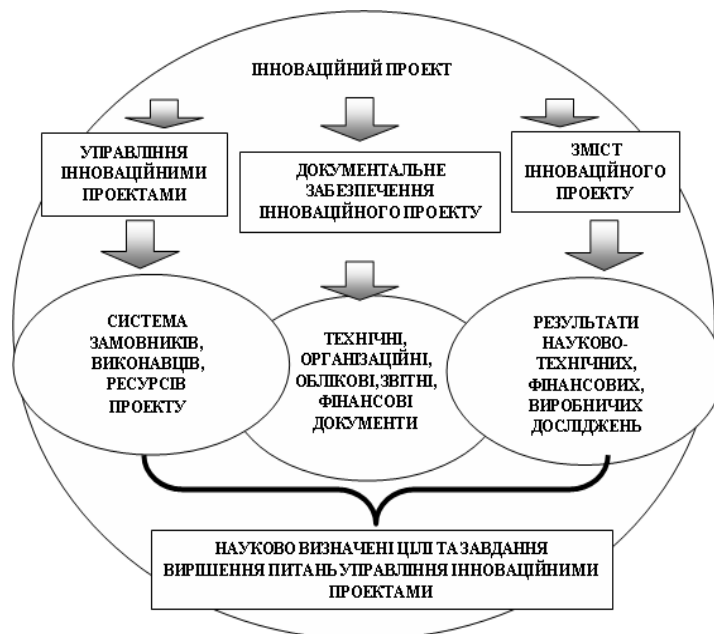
ІННОВАЦІЙНИЙ ПРОЕКТ

УПРАВЛІННЯ ІННОВАЦІЙНИМИ ПРОЕКТАМИ

ДОКУМЕНТАЛЬНЕ ЗАБЕЗПЕЧЕННЯ ІННОВАЦІЙНОГО ПРОЕКТУ

ЗМІСТ ІННОВАЦІЙНОГО ПРОЕКТУ

СИСТЕМА ЗАМОВНИКІВ, ВИКОНАВЦІВ, РЕСУРСІВ ПРОЕКТУ

ТЕХНІЧНІ, ОРГАНІЗАЦІЙНІ, ОБЛІКОВІ, ЗВІТНІ, ФІНАНСОВІ ДОКУМЕНТИ

РЕЗУЛЬТАТИ НАУКОВО-ТЕХНІЧНИХ, ФІНАНСОВИХ, ВИРОБНИЧИХ ДОСЛІДЖЕНЬ

НАУКОВО ВИЗНАЧЕНІ ЦІЛІ ТА ЗАВДАННЯ ВИРІШЕННЯ ПИТАНЬ УПРАВЛІННЯ ІННОВАЦІЙНИМИ ПРОЕКТАМИ